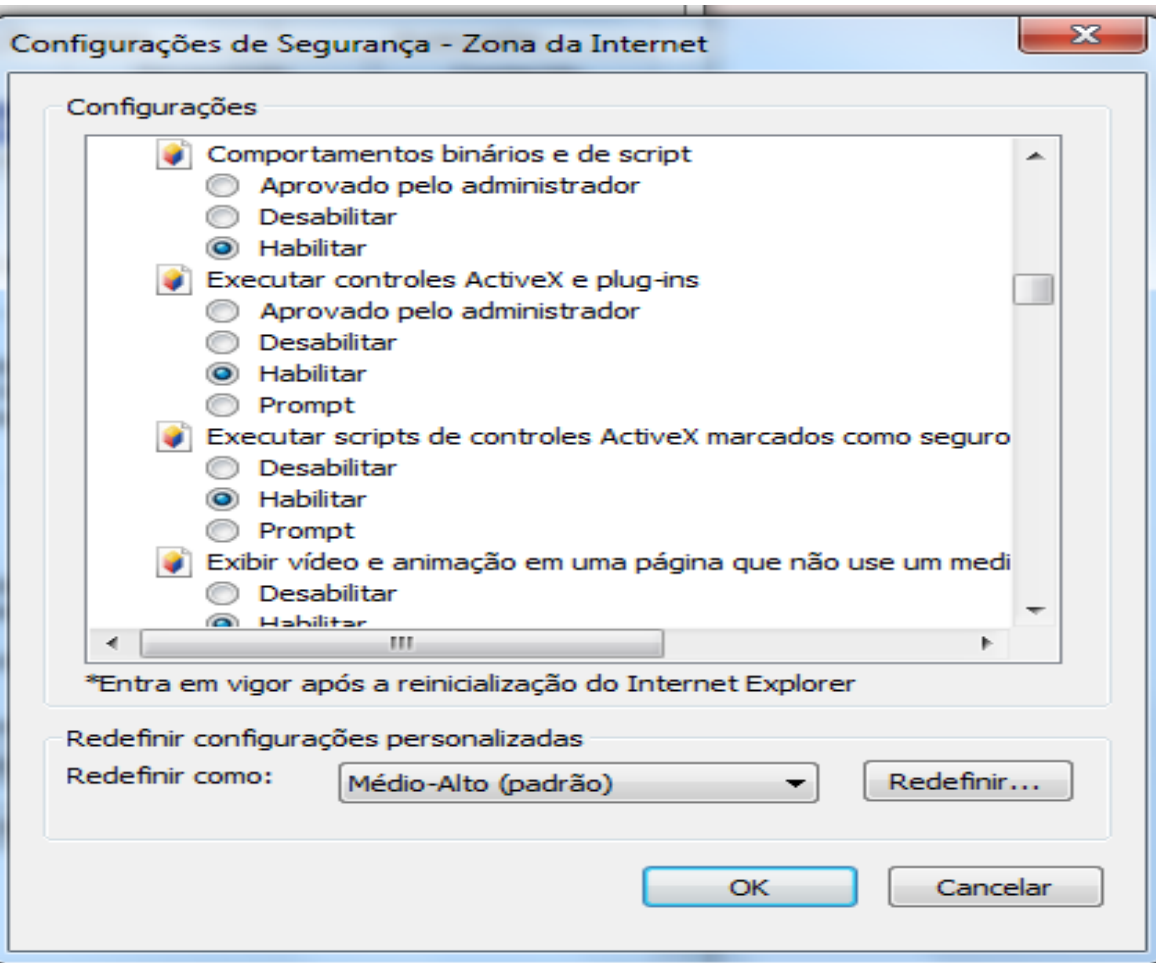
Configurações de Segurança - Zona da Internet

Configurações

Comportamentos binários e de script
Aprovado pelo administrador
Desabilitar
Habilitar
Executar controles ActiveX e plug-ins
Aprovado pelo administrador
Desabilitar
Habilitar
Prompt
Executar scripts de controles ActiveX marcados como seguro
Desabilitar
Habilitar
Prompt
Exibir vídeo e animação em uma página que não use um medi
Desabilitar
Habilitar

*Entra em vigor após a reinicialização do Internet Explorer

Redefinir configurações personalizadas
Redefinir como: Médio-Alto (padrão) Redefinir...

OK Cancelar